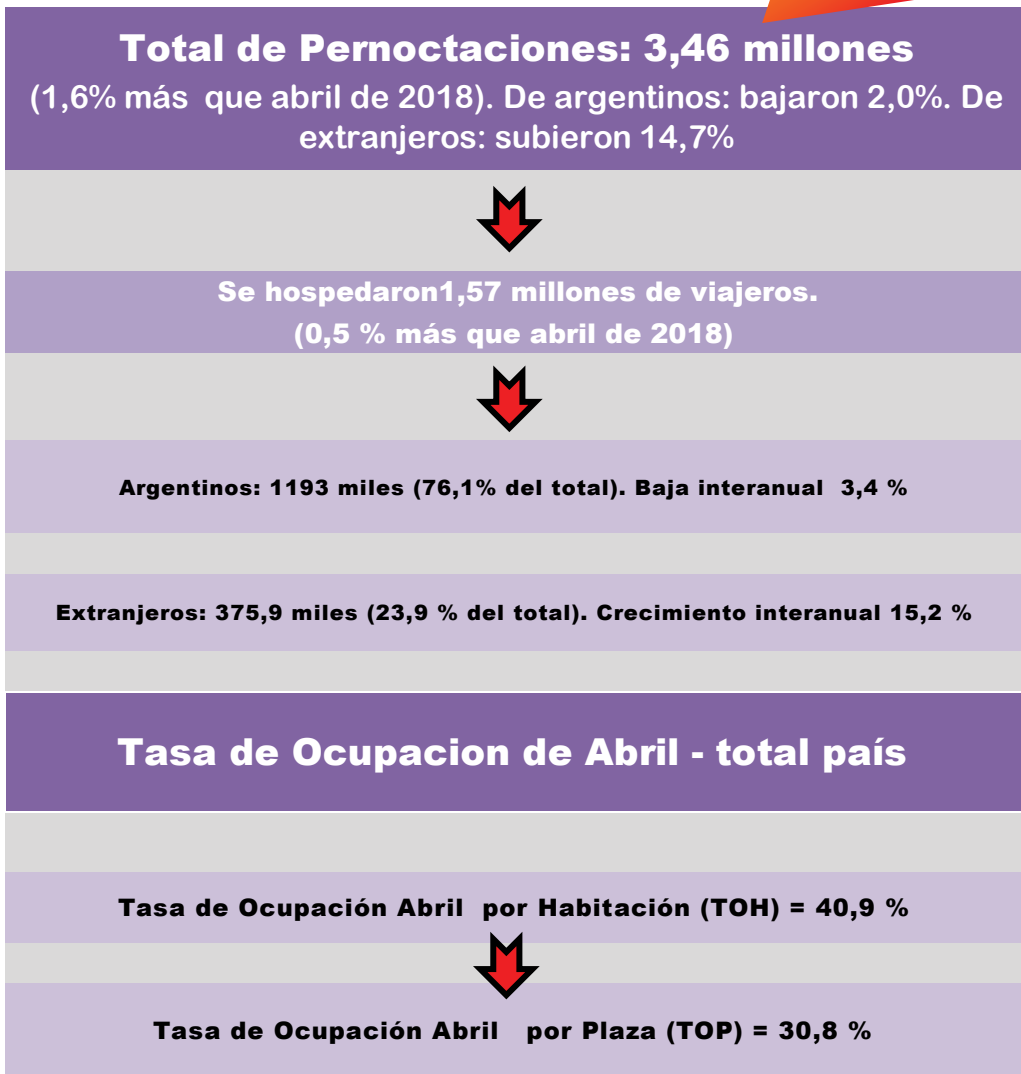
Total de Pernoctaciones: 3,46 millones
(1,6% más que abril de 2018). De argentinos: bajaron 2,0%. De extranjeros: subieron 14,7%

Se hospedaron1,57 millones de viajeros.
(0,5 % más que abril de 2018)

Argentinos: 1193 miles (76,1% del total). Baja interanual 3,4 %

Extranjeros: 375,9 miles (23,9 % del total). Crecimiento interanual 15,2 %

Tasa de Ocupacion de Abril - total país

Tasa de Ocupación Abril por Habitación (TOH) = 40,9 %

Tasa de Ocupación Abril por Plaza (TOP) = 30,8 %